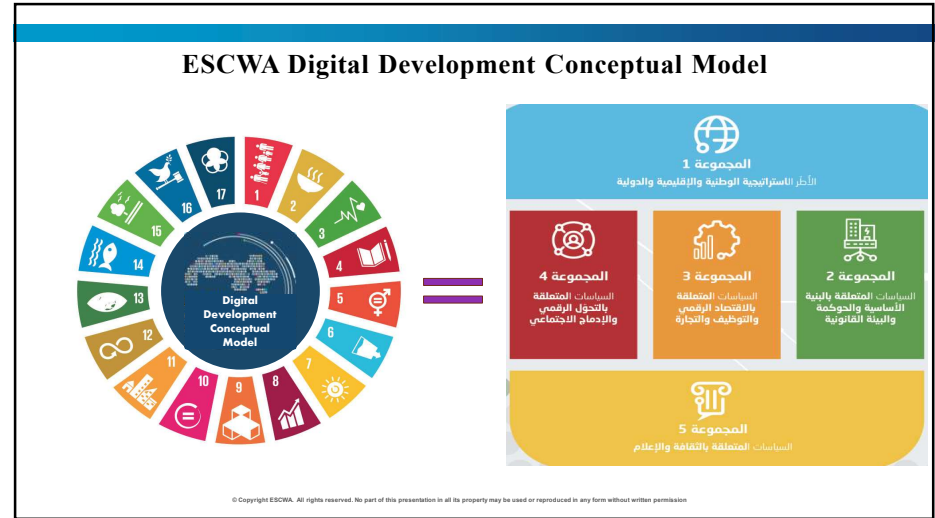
ESCWA Digital Development Conceptual Model

17
1
16
2
15
3
14
4
13
5
12
6
11
7
10
9
8

Digital Development Conceptual Model

المجموعة 1
الأطر الاستراتيجية الوطنية والإقليمية والدولية

المجموعة 4
السياسات المتعلقة بالتحول الرقمي والإدماج الاجتماعي

المجموعة 3
السياسات المتعلقة بالاقتصاد الرقمي والتوظيف والتجارة

المجموعة 2
السياسات المتعلقة بالبنية الأساسية والحوكمة والبيئة القانونية

المجموعة 5
السياسات المتعلقة بالثقافة والإعلام

© Copyright ESCWA. All rights reserved. No part of this presentation in all its property may be used or reproduced in any form without written permission